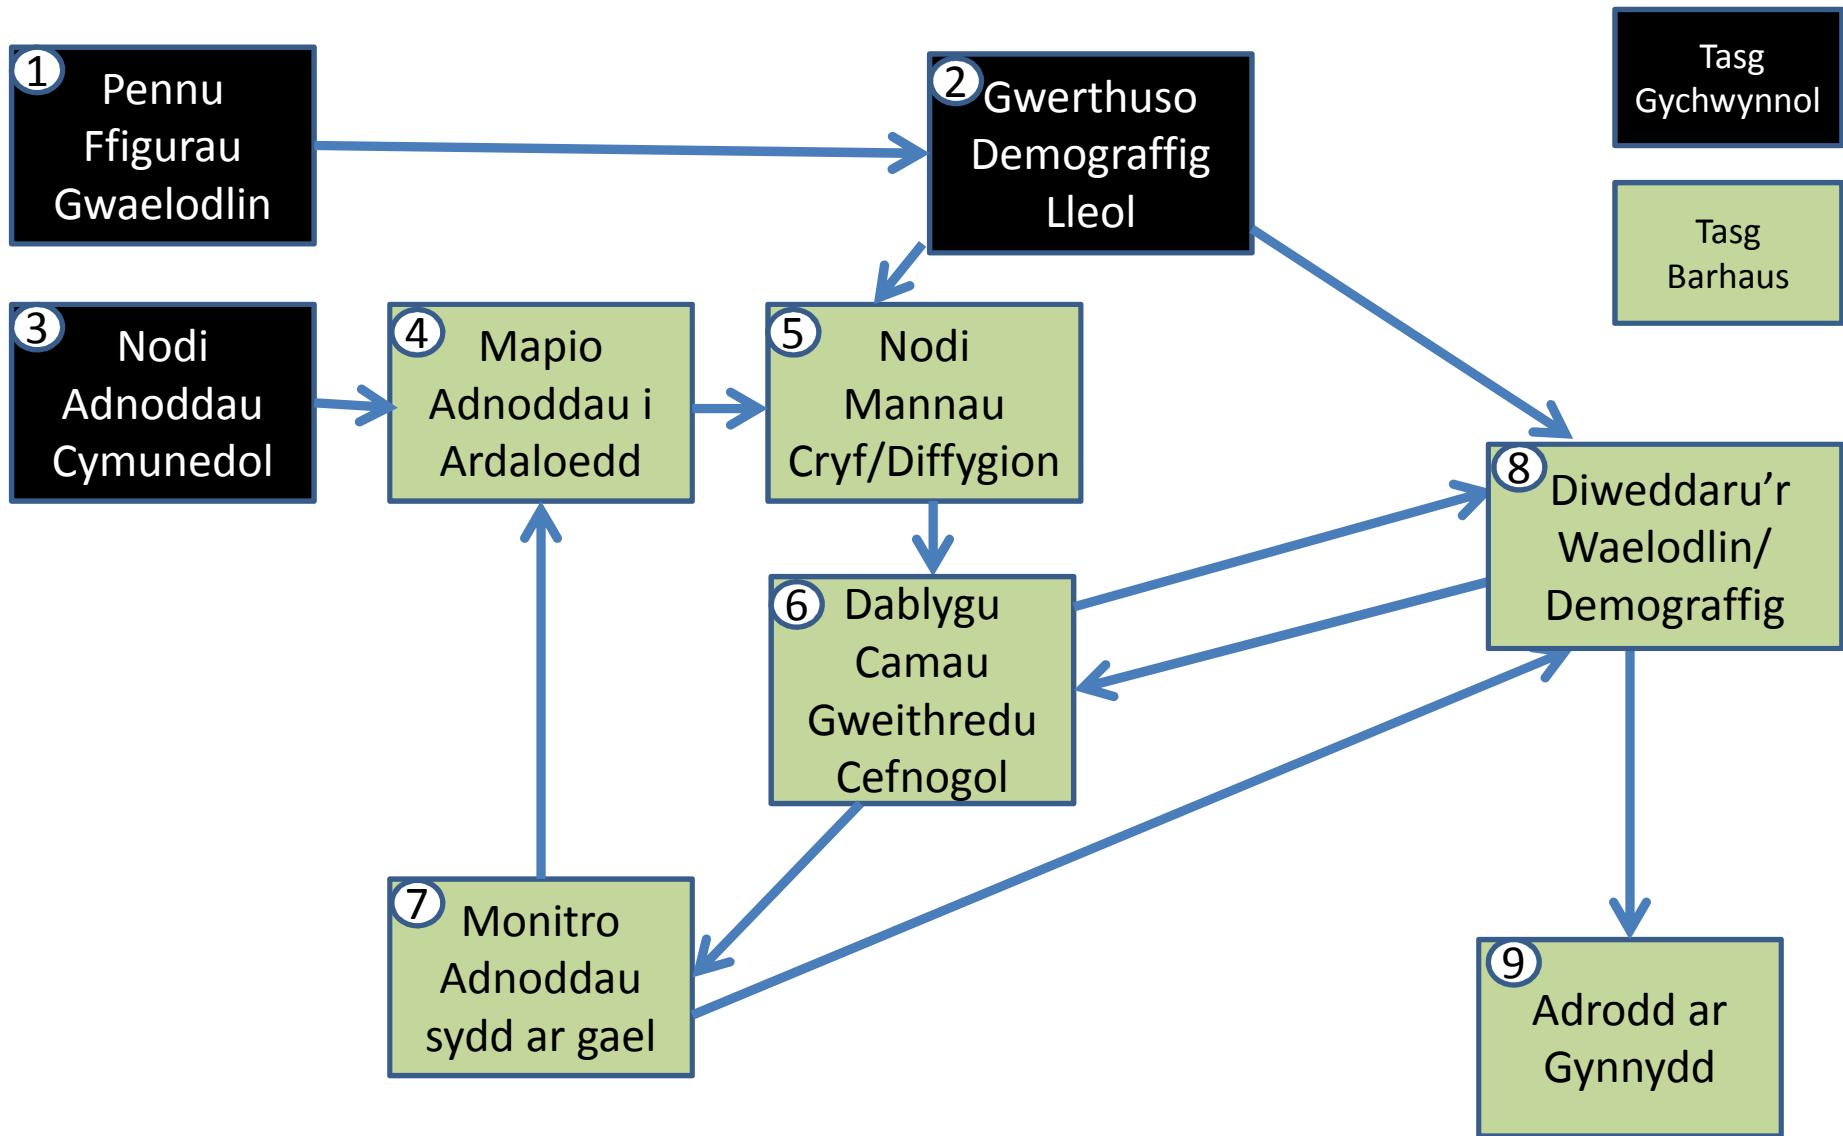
1 Pennu Ffigurau Gwaelodlin

2 Gwerthuso Demograffig Lleol

Tasg Gychwynnol

Tasg Barhaus

3 Nodi Adnoddau Cymunedol

4 Mapio Adnoddau i Ardaloedd

5 Nodi Mannau Cryf/Diffygion

8 Diweddaru'r Waelodlin/ Demograffig

6 Dablygu Camau Gweithredu Cefnogol

7 Monitro Adnoddau sydd ar gael

9 Adrodd ar Gynnydd